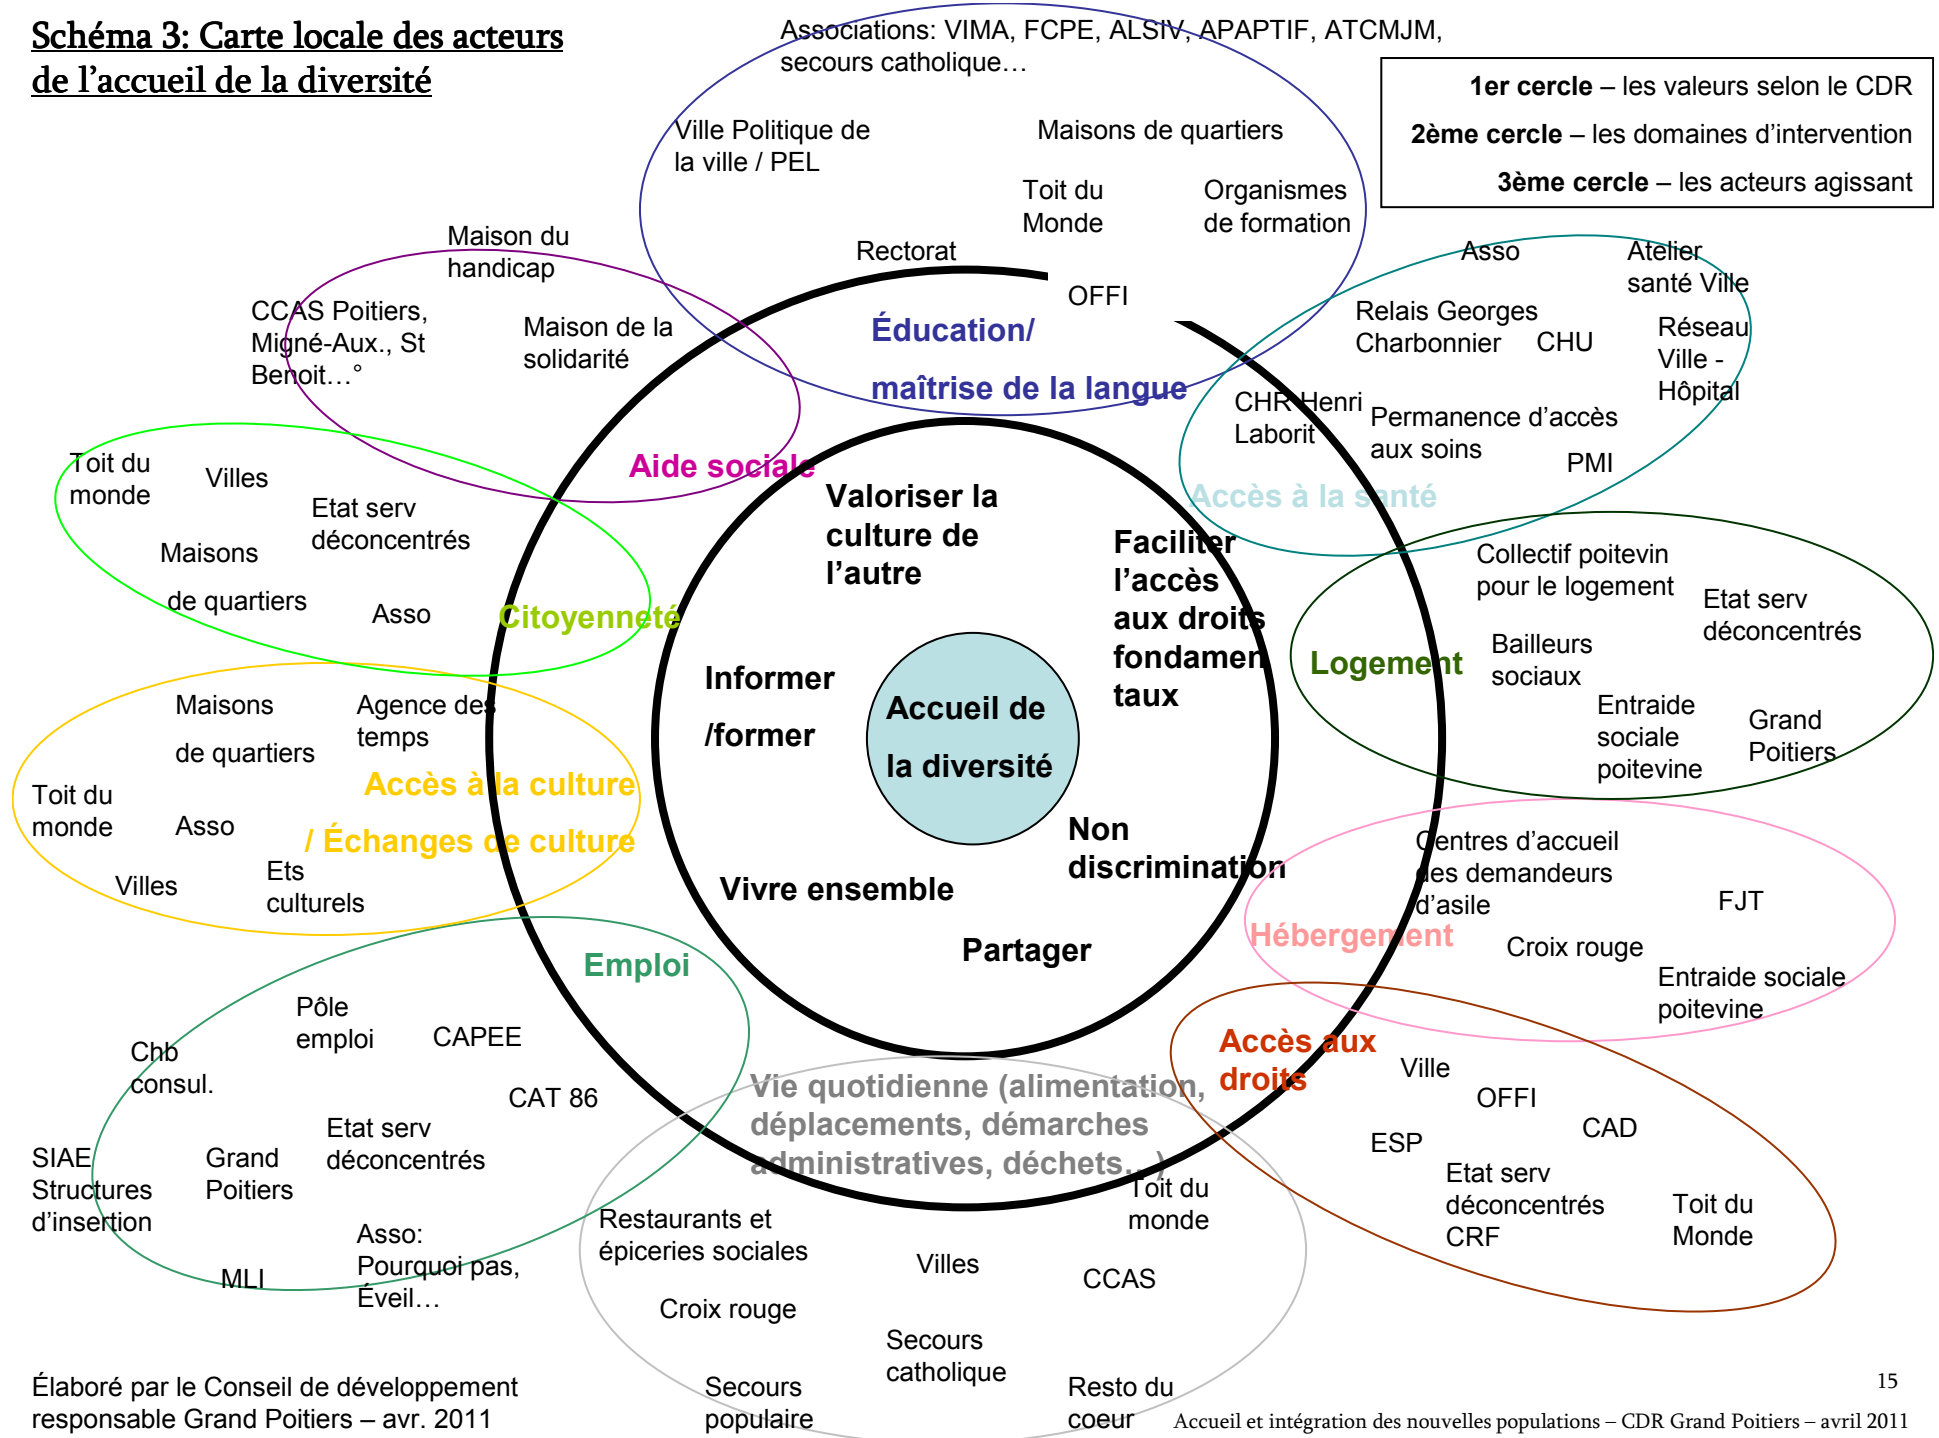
Schéma 3: Carte locale des acteurs de l'accueil de la diversité

Associations: VIMA, FCPE, ALSIV, APAPTIF, ATCMJM, secours catholique…

1er cercle – les valeurs selon le CDR
2ème cercle – les domaines d'intervention
3ème cercle – les acteurs agissant

Ville Politique de la ville / PEL
Maisons de quartiers
Toit du Monde
Organismes de formation
Rectorat
OFFI
Éducation/ maîtrise de la langue

Maison du handicap
CCAS Poitiers, Migné-Aux., St Benoit…°
Maison de la solidarité
Aide sociale

Asso
Atelier santé Ville
Relais Georges Charbonnier
CHU
Réseau Ville - Hôpital
CHR Henri Laborit
Permanence d'accès aux soins
PMI
Accès à la santé

Toit du monde
Villes
Etat serv déconcentrés
Maisons de quartiers
Asso
Citoyenneté

Valoriser la culture de l'autre
Faciliter l'accès aux droits fondamentaux
Informer /former
Accueil de la diversité
Non discrimination
Vivre ensemble
Partager

Collectif poitevin pour le logement
Etat serv déconcentrés
Bailleurs sociaux
Logement
Entraide sociale poitevine
Grand Poitiers

Maisons de quartiers
Agence des temps
Toit du monde
Asso
Accès à la culture / Échanges de culture
Villes
Ets culturels

Centres d'accueil des demandeurs d'asile
FJT
Hébergement
Croix rouge
Entraide sociale poitevine

Emploi
Pôle emploi
CAPEE
Chb consul.
CAT 86
Etat serv déconcentrés
SIAE Structures d'insertion
Grand Poitiers
Asso: Pourquoi pas, Éveil…
MLI

Vie quotidienne (alimentation, déplacements, démarches administratives, déchets…)
Restaurants et épiceries sociales
Toit du monde
Villes
CCAS
Croix rouge
Secours catholique
Secours populaire
Resto du coeur

Accès aux droits
Ville
OFFI
CAD
ESP
Etat serv déconcentrés CRF
Toit du Monde

Élaboré par le Conseil de développement responsable Grand Poitiers – avr. 2011

15
Accueil et intégration des nouvelles populations – CDR Grand Poitiers – avril 2011